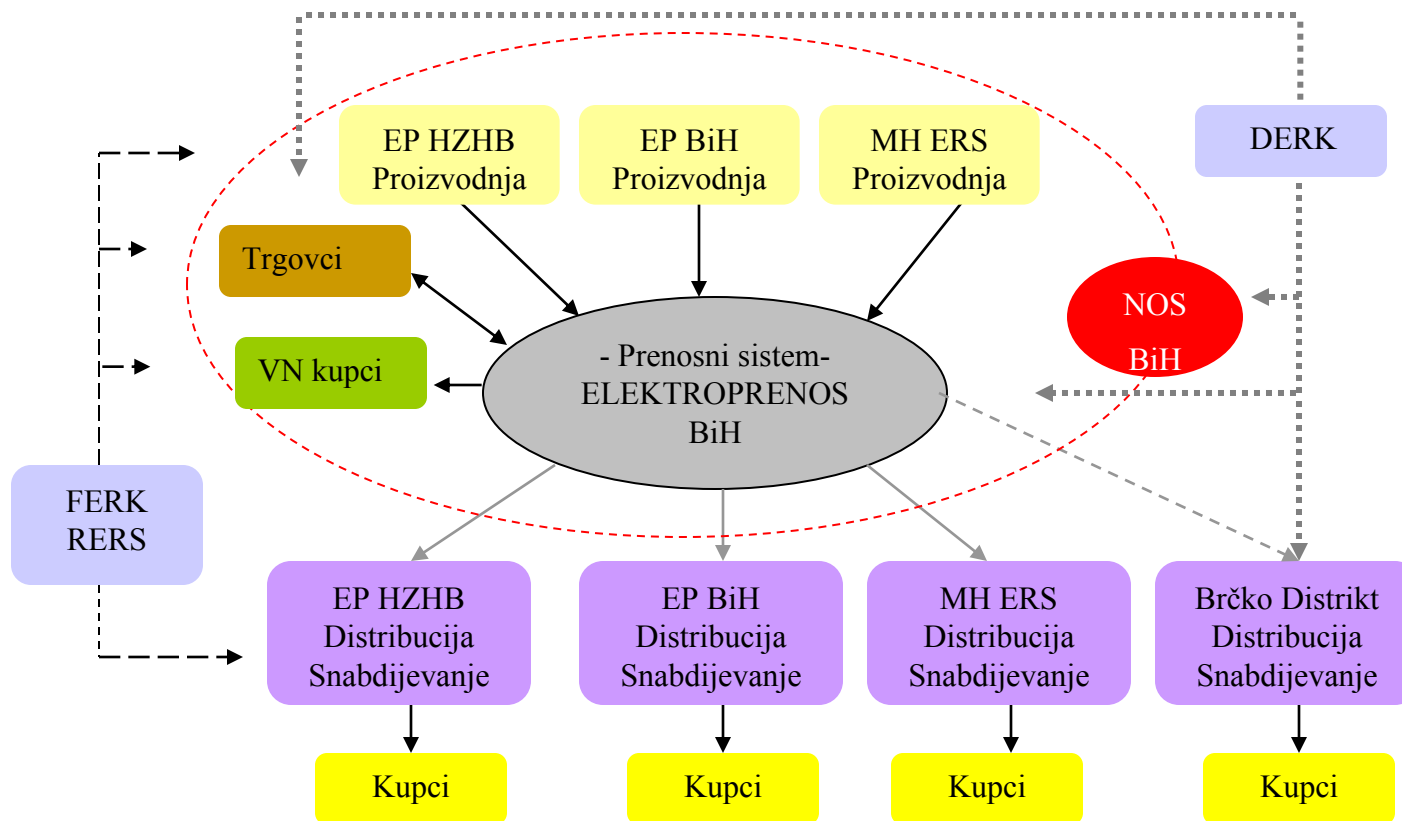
EP HZHB Proizvodnja

EP BiH Proizvodnja

MH ERS Proizvodnja

DERK

Trgovci

NOS BiH

VN kupci

- Prenosni sistem- ELEKTROPRENOS BiH

FERK RERS

EP HZHB Distribucija Snabdijevanje

EP BiH Distribucija Snabdijevanje

MH ERS Distribucija Snabdijevanje

Brčko Distrikt Distribucija Snabdijevanje

Kupci

Kupci

Kupci

Kupci